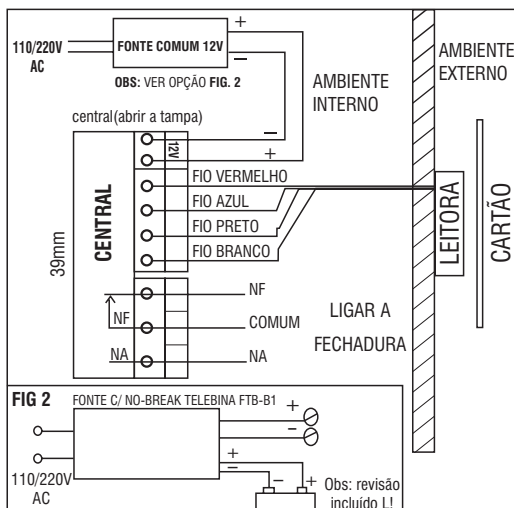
110/220V AC

FONTE COMUM 12V

+

−

OBS: VER OPÇÃO FIG. 2

AMBIENTE INTERNO

AMBIENTE EXTERNO

central(abrir a tampa)

12V

−

+

CENTRAL

39mm

FIO VERMELHO

FIO AZUL

FIO PRETO

FIO BRANCO

LEITORA

CARTÃO

NF

NF

COMUM

NA

NA

LIGAR A FECHADURA

FIG 2

FONTE C/ NO-BREAK TELEBINA FTB-B1

+

−

+

−

110/220V AC

−

+

Obs: revisão incluído L!